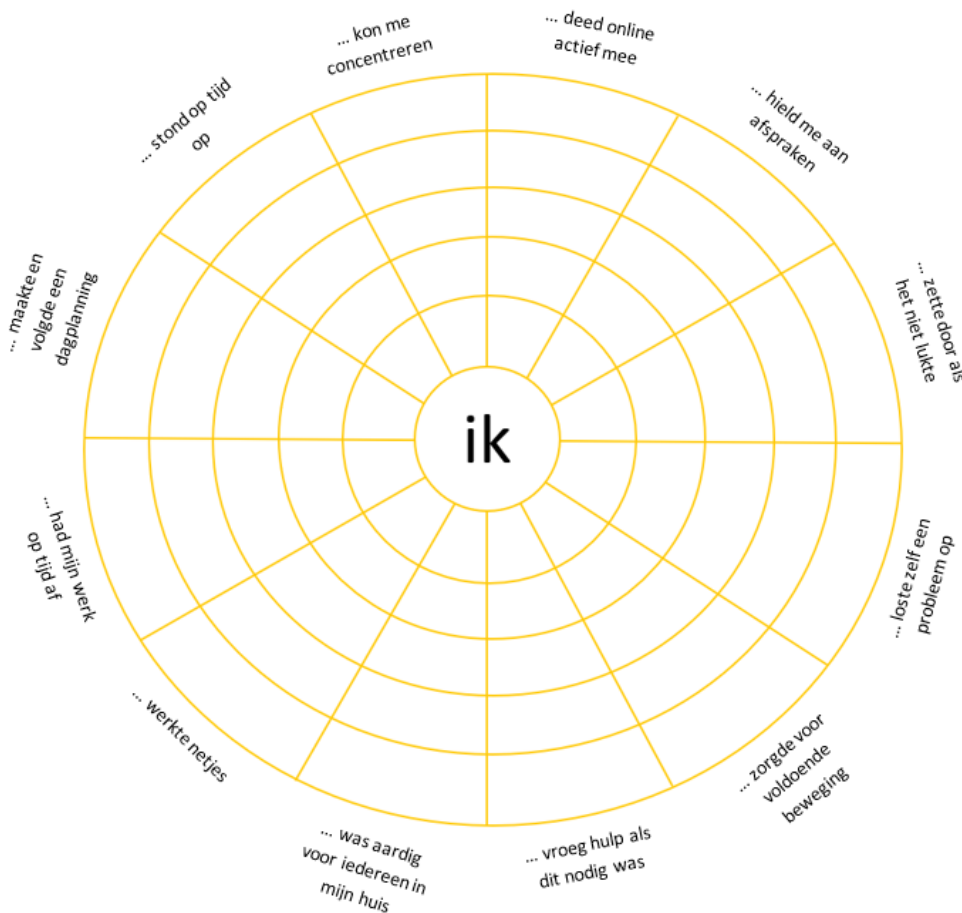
... kon me concentreren

... deed online actief mee

... hield me aan afspraken

... zette door als het niet lukte

... loste zelf een probleem op

... zorgde voor voldoende beweging

... vroeg hulp als dit nodig was

... was aardig voor iedereen in mijn huis

... werkte netjes

... had mijn werk op tijd af

... maakte en volgde een dagplanning

... stond op tijd op

ik